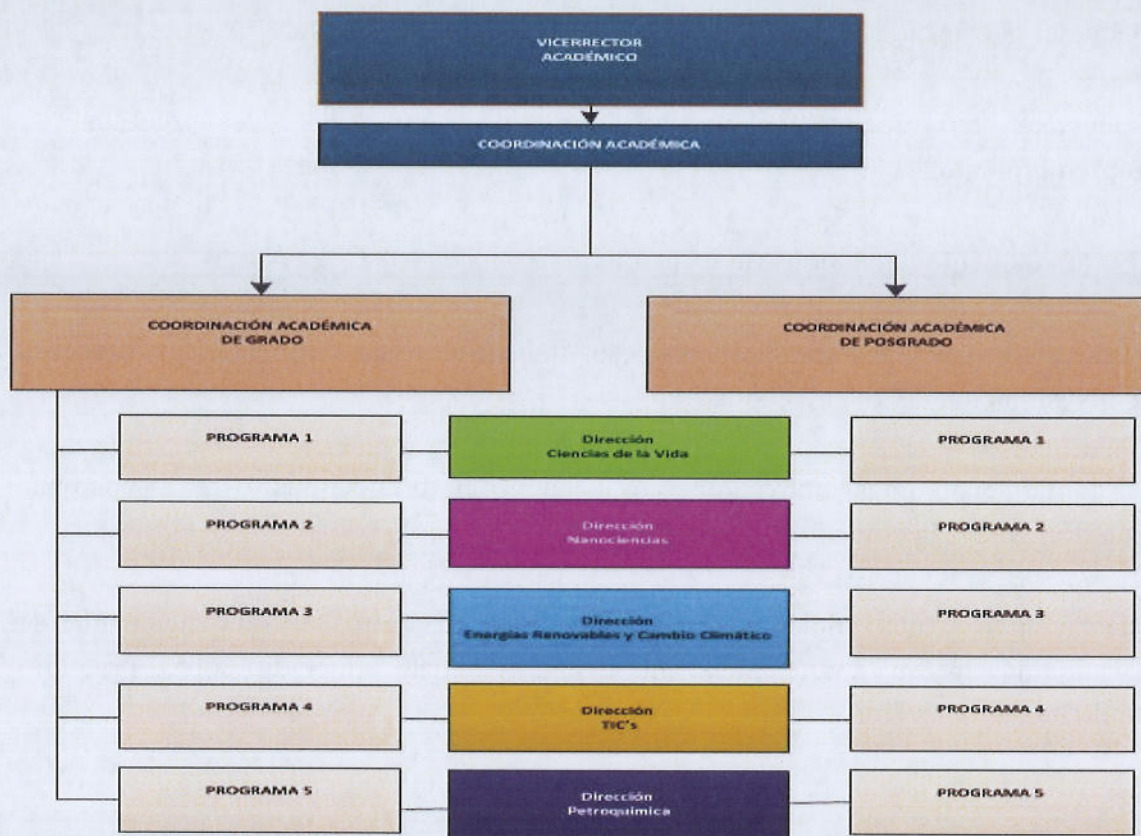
VICERRECTOR
ACADÉMICO

COORDINACIÓN ACADÉMICA

COORDINACIÓN ACADÉMICA
DE GRADO

COORDINACIÓN ACADÉMICA
DE POSGRADO

PROGRAMA 1

Dirección
Ciencias de la Vida

PROGRAMA 1

PROGRAMA 2

Dirección
Nanociencias

PROGRAMA 2

PROGRAMA 3

Dirección
Energías Renovables y Cambio Climático

PROGRAMA 3

PROGRAMA 4

Dirección
TIC's

PROGRAMA 4

PROGRAMA 5

Dirección
Petroquímica

PROGRAMA 5